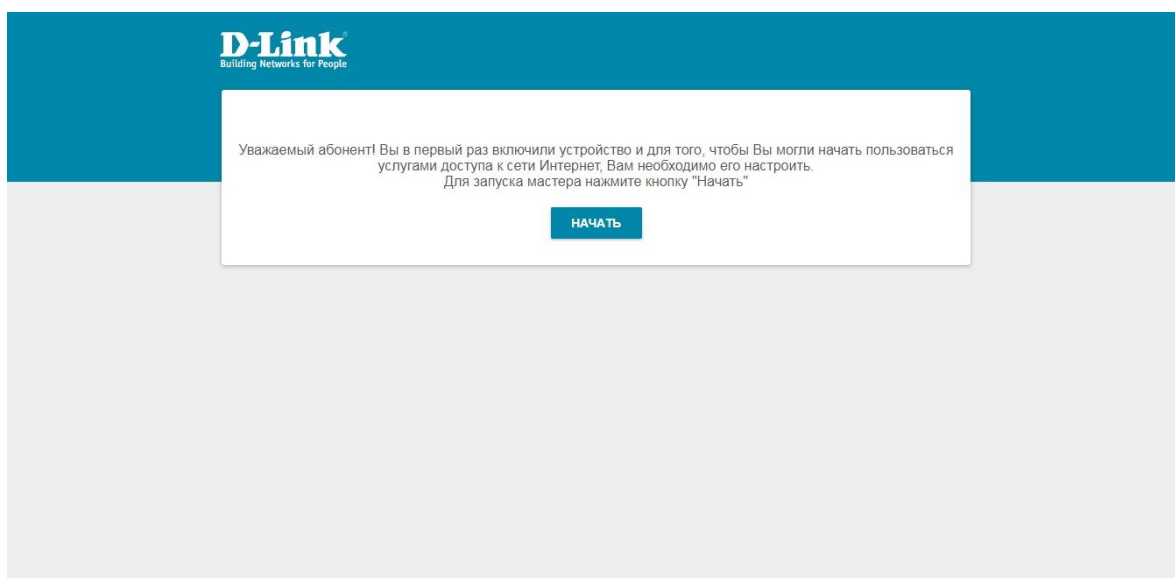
D-Link®
Building Networks for People

Уважаемый абонент! Вы в первый раз включили устройство и для того, чтобы Вы могли начать пользоваться услугами доступа к сети Интернет, Вам необходимо его настроить.
Для запуска мастера нажмите кнопку "Начать"

НАЧАТЬ